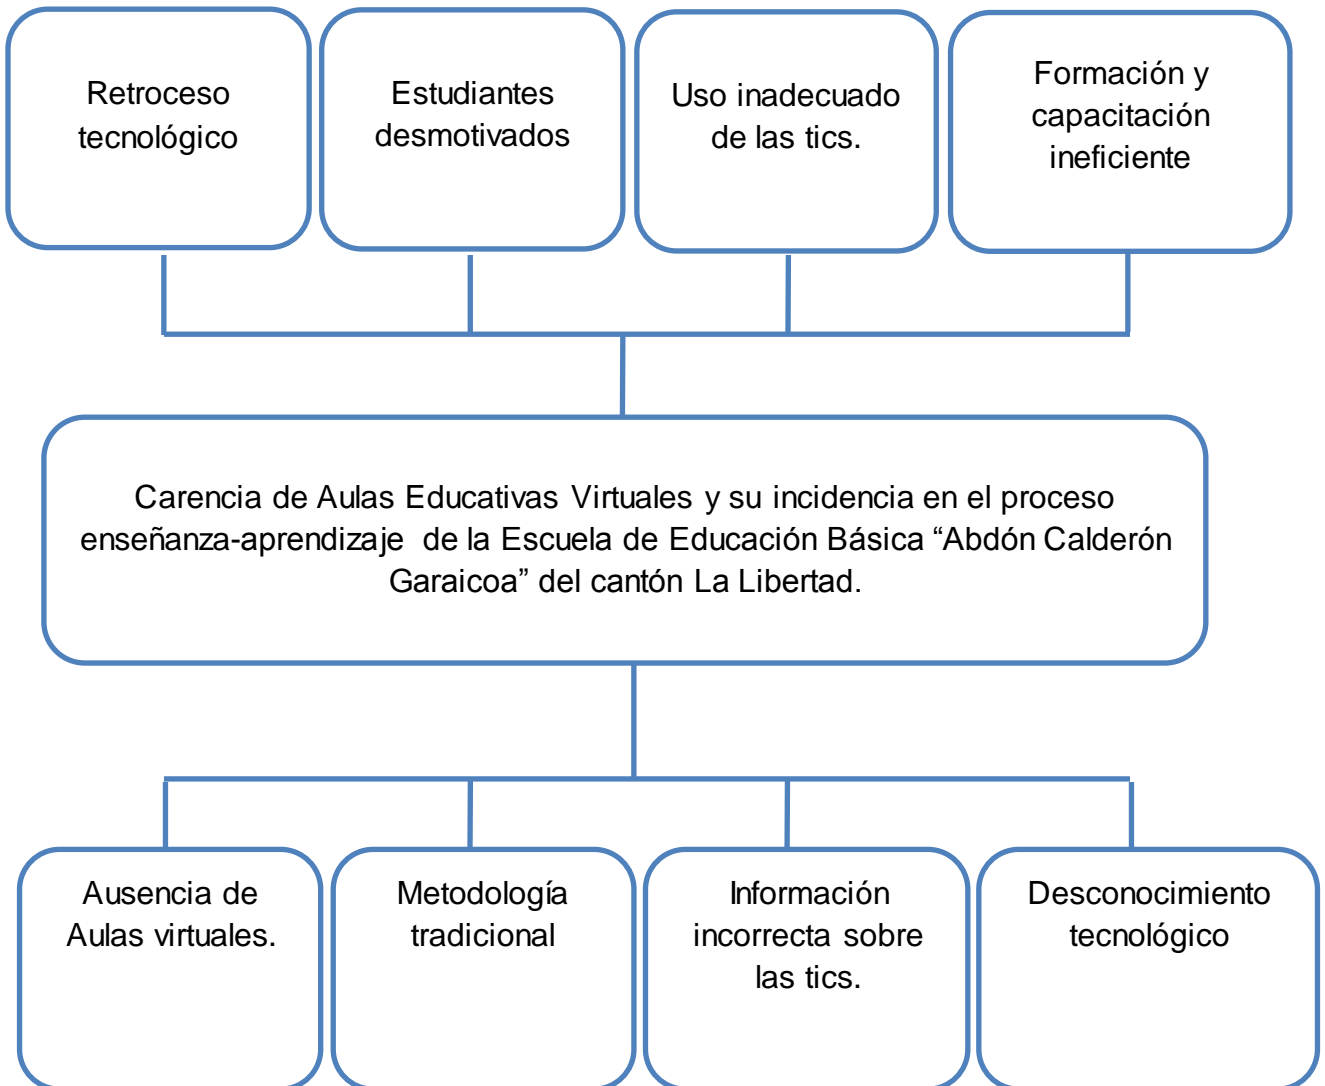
Retroceso tecnológico

Estudiantes desmotivados

Uso inadecuado de las tics.

Formación y capacitación ineficiente

Carencia de Aulas Educativas Virtuales y su incidencia en el proceso enseñanza-aprendizaje de la Escuela de Educación Básica "Abdón Calderón Garaicoa" del cantón La Libertad.

Ausencia de Aulas virtuales.

Metodología tradicional

Información incorrecta sobre las tics.

Desconocimiento tecnológico